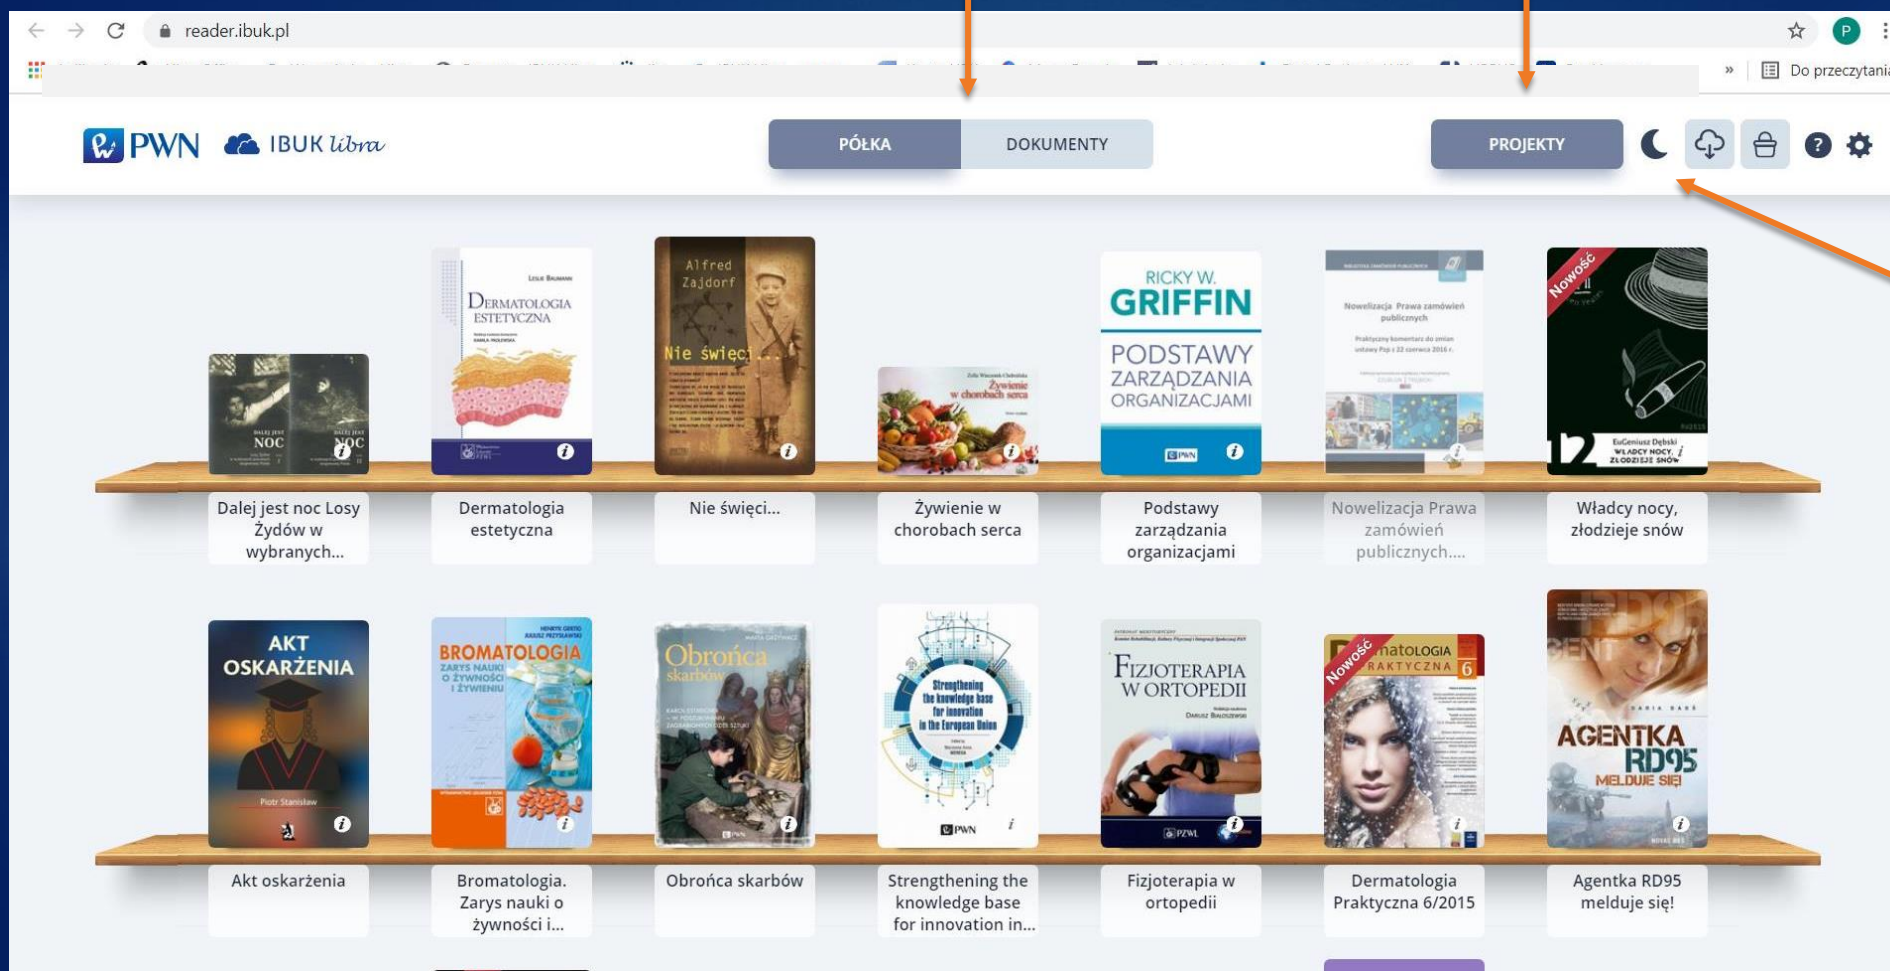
reader.ibuk.pl

Do przeczytania

PWN IBUK libra

PÓŁKA DOKUMENTY

PROJEKTY

Dalej jest noc Losy Żydów w wybranych...

Dermatologia estetyczna

Nie święci...

Żywienie w chorobach serca

Podstawy zarządzania organizacjami

Nowelizacja Prawa zamówień publicznych....

Władcy nocy, złodzieje snów

Akt oskarżenia

Bromatologia. Zarys nauki o żywności i...

Obrońca skarbów

Strengthening the knowledge base for innovation in...

Fizjoterapia w ortopedii

Dermatologia Praktyczna 6/2015

Agentka RD95 melduje się!